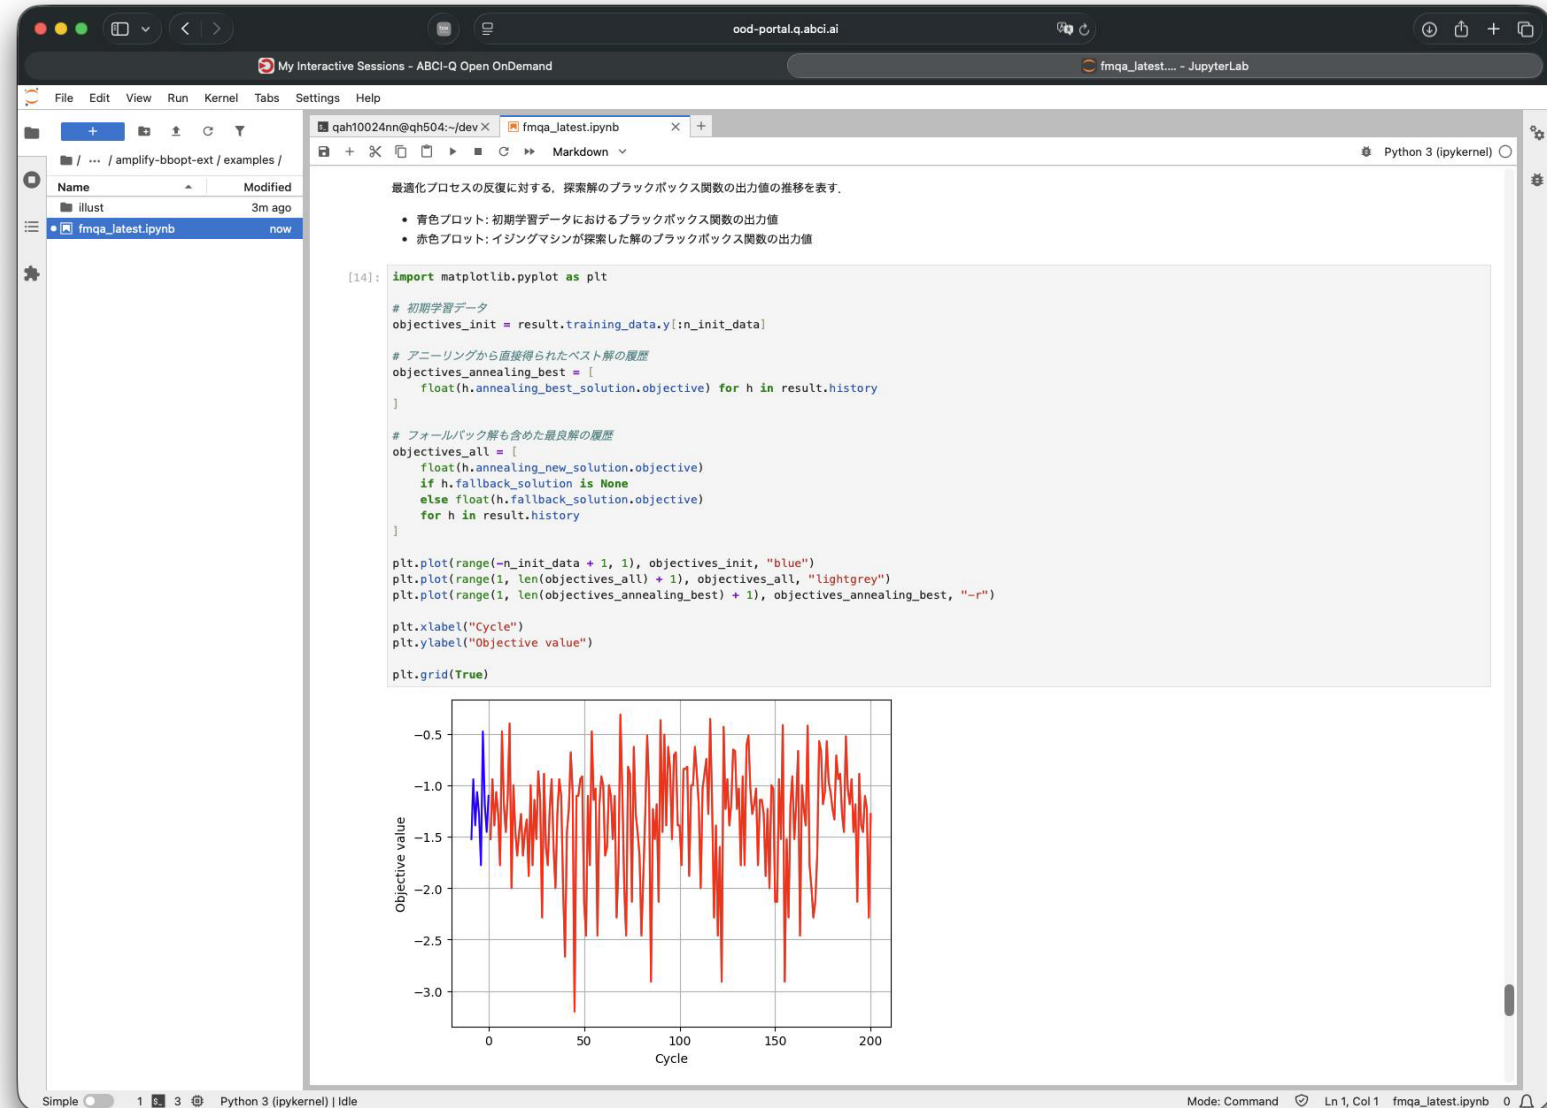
ood-portal.q.abci.ai

My Interactive Sessions - ABCI-Q Open OnDemand

fmqa_latest.... - JupyterLab

File Edit View Run Kernel Tabs Settings Help

/ ... / amplify-bbopt-ext / examples /

| Name | Modified |
|---|---|
| illust | 3m ago |
| fmqa_latest.ipynb | now |

qah10024nn@qh504:~/dev

fmqa_latest.ipynb

Markdown

Python 3 (ipykernel)

最適化プロセスの反復に対する，探索解のブラックボックス関数の出力値の推移を表す.

- 青色プロット: 初期学習データにおけるブラックボックス関数の出力値
- 赤色プロット: イジングマシンが探索した解のブラックボックス関数の出力値

[14]:
import matplotlib.pyplot as plt

# 初期学習データ
objectives_init = result.training_data.y[:n_init_data]

# アニーリングから直接得られたベスト解の履歴
objectives_annealing_best = [
    float(h.annealing_best_solution.objective) for h in result.history
]

# フォールバック解も含めた最良解の履歴
objectives_all = [
    float(h.annealing_new_solution.objective)
    if h.fallback_solution is None
    else float(h.fallback_solution.objective)
    for h in result.history
]

plt.plot(range(-n_init_data + 1, 1), objectives_init, "blue")
plt.plot(range(1, len(objectives_all) + 1), objectives_all, "lightgrey")
plt.plot(range(1, len(objectives_annealing_best) + 1), objectives_annealing_best, "-r")

plt.xlabel("Cycle")
plt.ylabel("Objective value")

plt.grid(True)

−0.5
−1.0
−1.5
−2.0
−2.5
−3.0
Objective value
0
50
100
150
200
Cycle

Simple 1 3 Python 3 (ipykernel) | Idle Mode: Command Ln 1, Col 1 fmqa_latest.ipynb 0